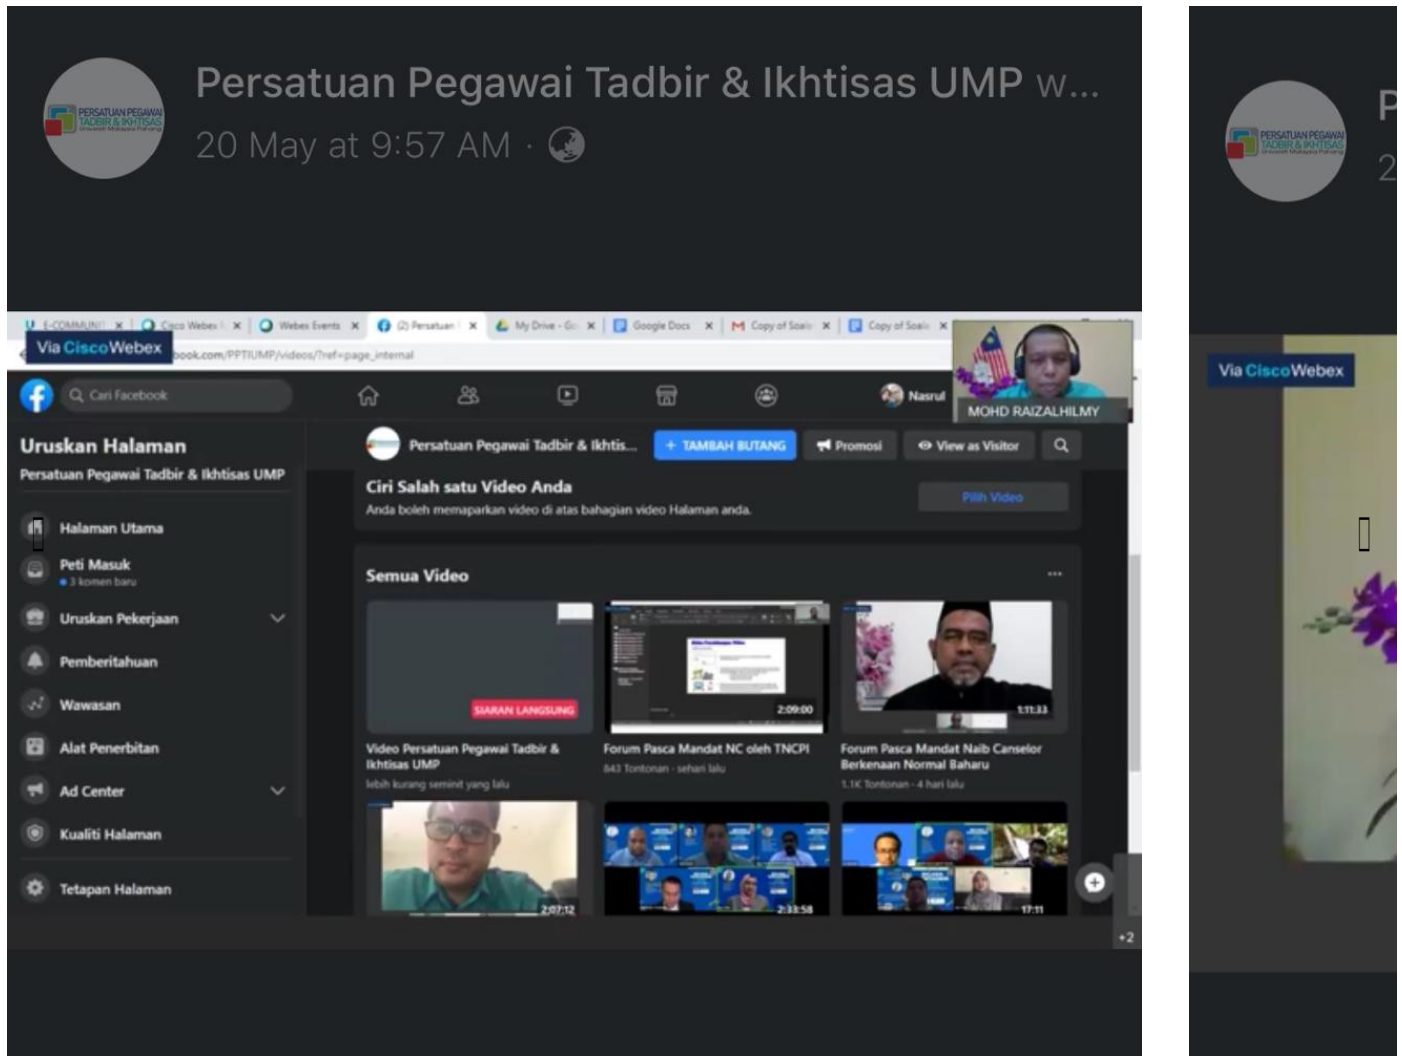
PERSATUAN PEGAWAI TADBIR & IKHTISAS Universiti Malaysia Pahang

Persatuan Pegawai Tadbir & Ikhtisas UMP w...
20 May at 9:57 AM ·

E-COMMUNI | Cisco Webex | Webex Events | (2) Persatuan | My Drive - Go | Google Docs | Copy of Soal | Copy of Soal

Via CiscoWebex

book.com/PPTIUMP/videos/?ref=page_internal

Cari Facebook

Nasrul

MOHD RAIZALHILMY

Uruskan Halaman
Persatuan Pegawai Tadbir & Ikhtisas UMP

Halaman Utama
Peti Masuk
• 3 komen baru
Uruskan Pekerjaan
Pemberitahuan
Wawasan
Alat Penerbitan
Ad Center
Kualiti Halaman
Tetapan Halaman

Persatuan Pegawai Tadbir & Ikhtis...
+ TAMBAH BUTANG
Promosi
View as Visitor

Ciri Salah satu Video Anda
Anda boleh memaparkan video di atas bahagian video Halaman anda.
Pilih Video

Semua Video

SIARAN LANGSUNG
Video Persatuan Pegawai Tadbir & Ikhtisas UMP
lebih kurang seminit yang lalu

2:09:00
Forum Pasca Mandat NC oleh TNCPI
843 Tontonan · sehari lalu

1:11:33
Forum Pasca Mandat Naib Canselor Berkenaan Normal Baharu
1.1K Tontonan · 4 hari lalu

2:07:12
2:33:58
17:11

+2

PERSATUAN PEGAWAI TADBIR & IKHTISAS Universiti Malaysia Pahang

P
2

Via CiscoWebex